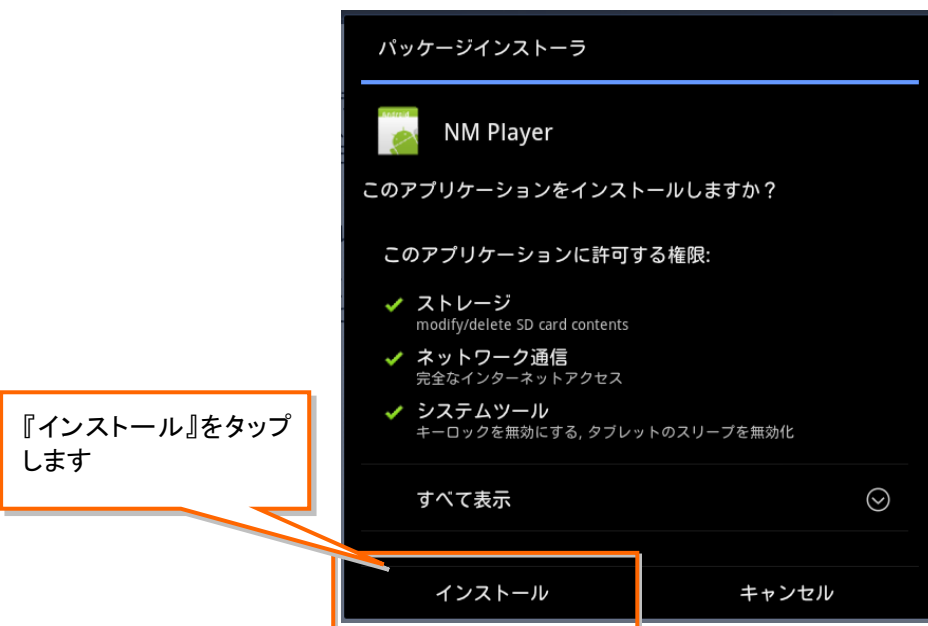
パッケージインストーラ

NM Player

このアプリケーションをインストールしますか？

このアプリケーションに許可する権限:

ストレージ
modify/delete SD card contents

ネットワーク通信
完全なインターネットアクセス

システムツール
キーロックを無効にする, タブレットのスリープを無効化

すべて表示

『インストール』をタップします

インストール

キャンセル